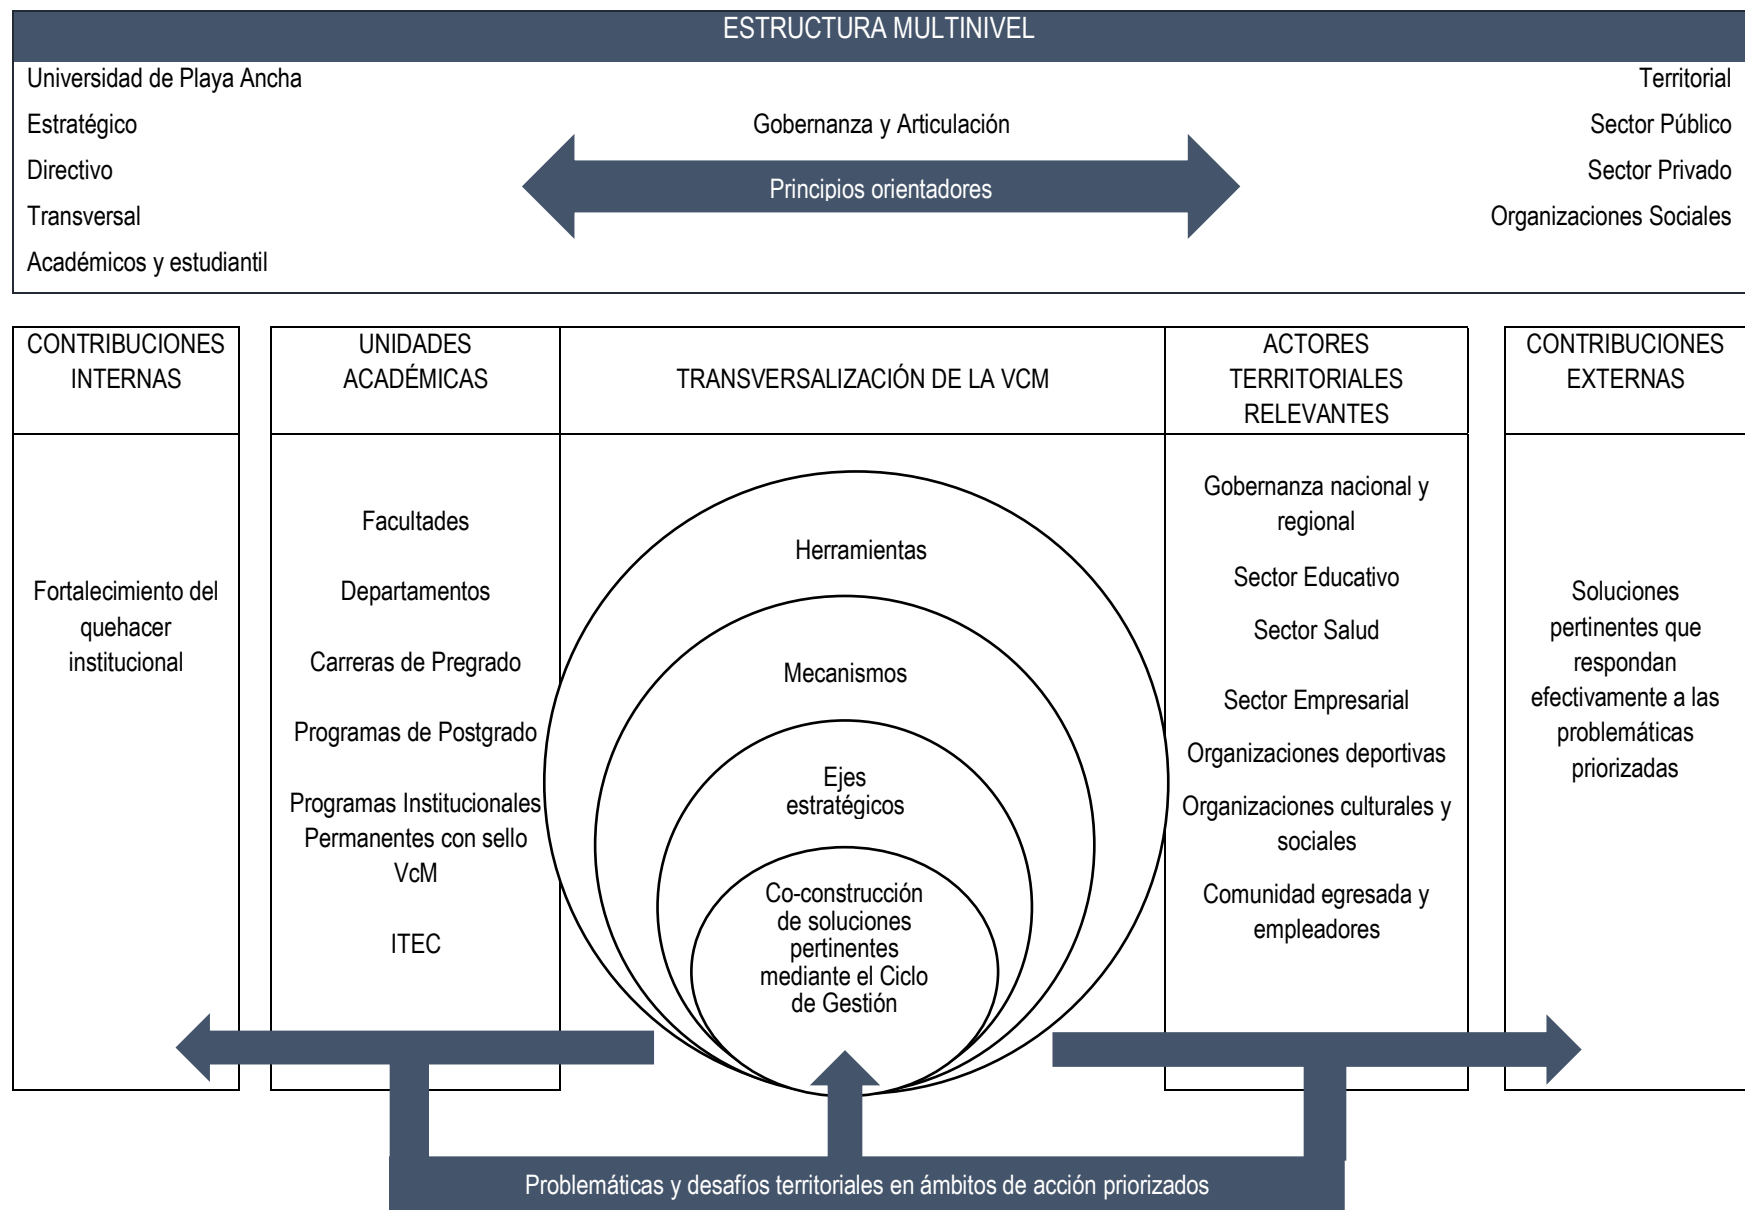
ESTRUCTURA MULTINIVEL

Universidad de Playa Ancha
Estratégico
Directivo
Transversal
Académicos y estudiantil

Gobernanza y Articulación
Principios orientadores

Territorial
Sector Público
Sector Privado
Organizaciones Sociales

CONTRIBUCIONES INTERNAS

Fortalecimiento del quehacer institucional

UNIDADES ACADÉMICAS

Facultades
Departamentos
Carreras de Pregrado
Programas de Postgrado
Programas Institucionales Permanentes con sello VcM
ITEC

TRANSVERSALIZACIÓN DE LA VCM

Herramientas
Mecanismos
Ejes estratégicos
Co-construcción de soluciones pertinentes mediante el Ciclo de Gestión

ACTORES TERRITORIALES RELEVANTES

Gobernanza nacional y regional
Sector Educativo
Sector Salud
Sector Empresarial
Organizaciones deportivas
Organizaciones culturales y sociales
Comunidad egresada y empleadores

CONTRIBUCIONES EXTERNAS

Soluciones pertinentes que respondan efectivamente a las problemáticas priorizadas

Problemáticas y desafíos territoriales en ámbitos de acción priorizados